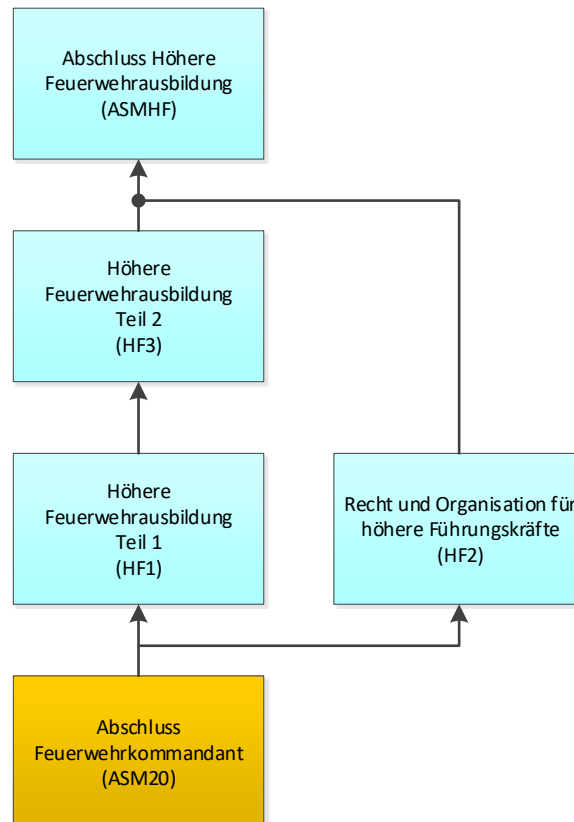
Abschluss Höhere Feuerwehrausbildung (ASMHF)

Höhere Feuerwehrausbildung Teil 2 (HF3)

Höhere Feuerwehrausbildung Teil 1 (HF1)

Recht und Organisation für höhere Führungskräfte (HF2)

Abschluss Feuerwehrkommandant (ASM20)